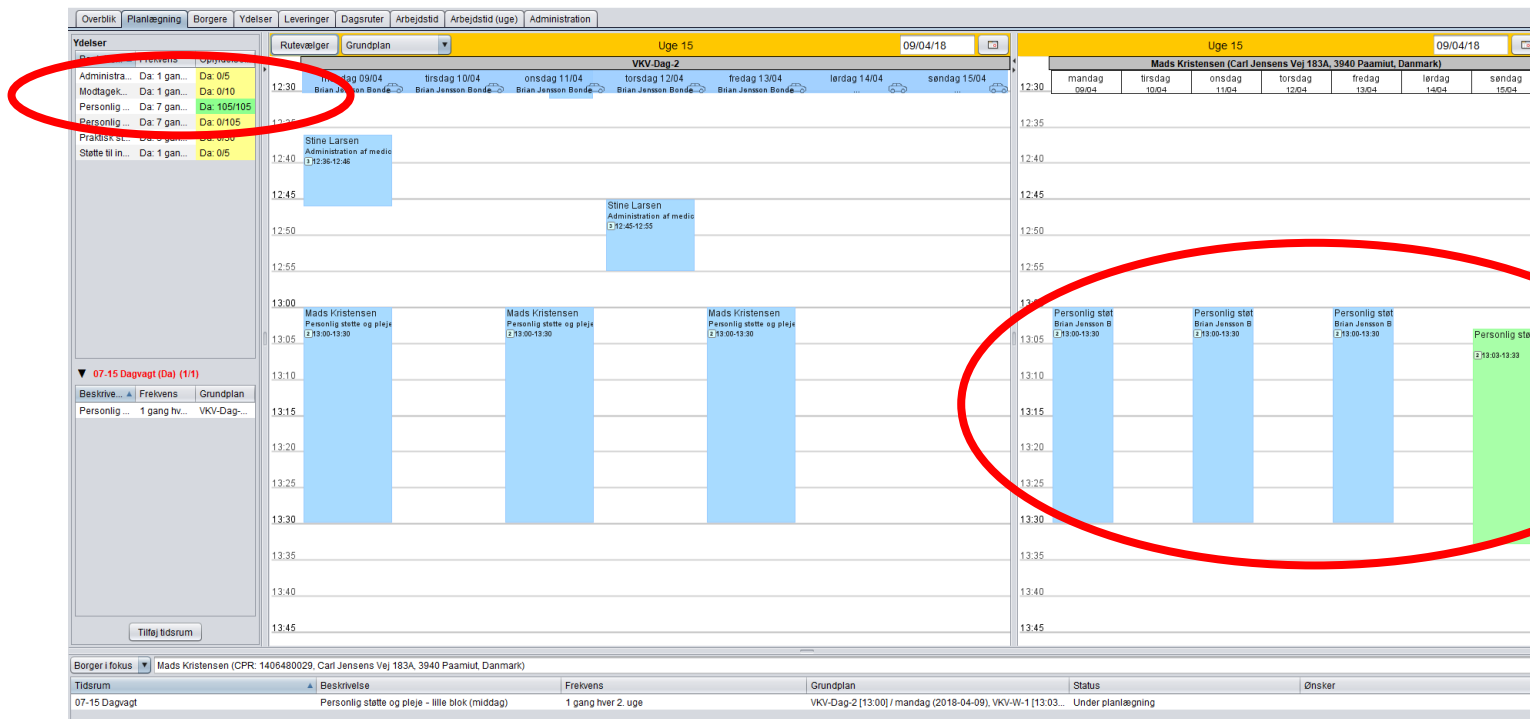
Overblik | Planlægning | Borgere | Ydelser | Leveringer | Dagsruter | Arbejdstid | Arbejdstid (uge) | Administration

Ydelser

| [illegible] | Frekvens | Opfyldelse |
|---|---|---|
| Administra... | Da: 1 gan... | Da: 0/5 |
| Modtagek... | Da: 1 gan... | Da: 0/10 |
| Personlig ... | Da: 7 gan... | Da: 105/105 |
| Personlig ... | Da: 7 gan... | Da: 0/105 |
| Praktisk st... | Da: 3 gan... | Da: 0/30 |
| Støtte til in... | Da: 1 gan... | Da: 0/5 |

07-15 Dagvagt (Da) (1/1)

| Beskrive... | Frekvens | Grundplan |
|---|---|---|
| Personlig ... | 1 gang hv... | VKV-Dag-... |

Tilføj tidsrum

Rutevælger | Grundplan | Uge 15 | 09/04/18

VKV-Dag-2

mandag 09/04 Brian Jensson Bonde | tirsdag 10/04 Brian Jensson Bonde | onsdag 11/04 Brian Jensson Bonde | torsdag 12/04 Brian Jensson Bonde | fredag 13/04 Brian Jensson Bonde | lørdag 14/04 ... | søndag 15/04 ...

12:30 12:35 12:40 12:45 12:50 12:55 13:00 13:05 13:10 13:15 13:20 13:25 13:30 13:35 13:40 13:45

Stine Larsen
Administration af medic
12:36-12:46

Stine Larsen
Administration af medic
12:45-12:55

Mads Kristensen
Personlig støtte og pleje
13:00-13:30

Mads Kristensen
Personlig støtte og pleje
13:00-13:30

Mads Kristensen
Personlig støtte og pleje
13:00-13:30

Uge 15 | 09/04/18

Mads Kristensen (Carl Jensens Vej 183A, 3940 Paamiut, Danmark)

mandag 09/04 | tirsdag 10/04 | onsdag 11/04 | torsdag 12/04 | fredag 13/04 | lørdag 14/04 | søndag 15/04

12:30 12:35 12:40 12:45 12:50 12:55 13:00 13:05 13:10 13:15 13:20 13:25 13:30 13:35 13:40 13:45

Personlig støt
Brian Jensson B
13:00-13:30

Personlig støt
Brian Jensson B
13:00-13:30

Personlig støt
Brian Jensson B
13:00-13:30

Personlig stø
13:03-13:33

Borger i fokus | Mads Kristensen (CPR: 1406480029, Carl Jensens Vej 183A, 3940 Paamiut, Danmark)

| Tidsrum | Beskrivelse | Frekvens | Grundplan | Status | Ønsker |
|---|---|---|---|---|---|
| 07-15 Dagvagt | Personlig støtte og pleje - lille blok (middag) | 1 gang hver 2. uge | VKV-Dag-2 [13:00] / mandag (2018-04-09), VKV-W-1 [13:03... | Under planlægning | |